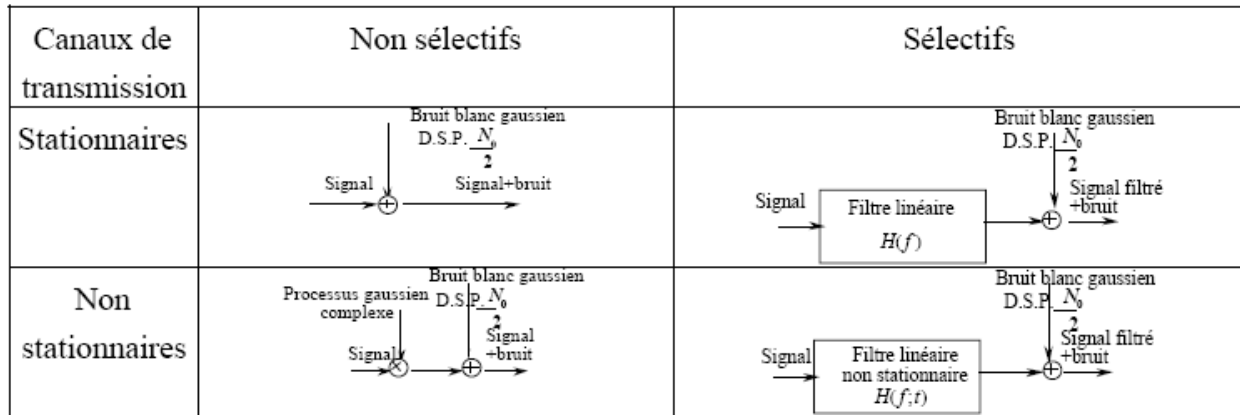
| Canaux de transmission | Non sélectifs | Sélectifs |
|---|---|---|
| Stationnaires | Bruit blanc gaussien D.S.P. $\frac{N_0}{2}$ Signal Signal+bruit | Bruit blanc gaussien D.S.P. $\frac{N_0}{2}$ Signal Filtre linéaire $H(f)$ Signal filtré +bruit |
| Non stationnaires | Bruit blanc gaussien Processus gaussien complexe D.S.P. $\frac{N_0}{2}$ Signal Signal +bruit | Bruit blanc gaussien D.S.P. $\frac{N_0}{2}$ Signal Filtre linéaire non stationnaire $H(f;t)$ Signal filtré +bruit |